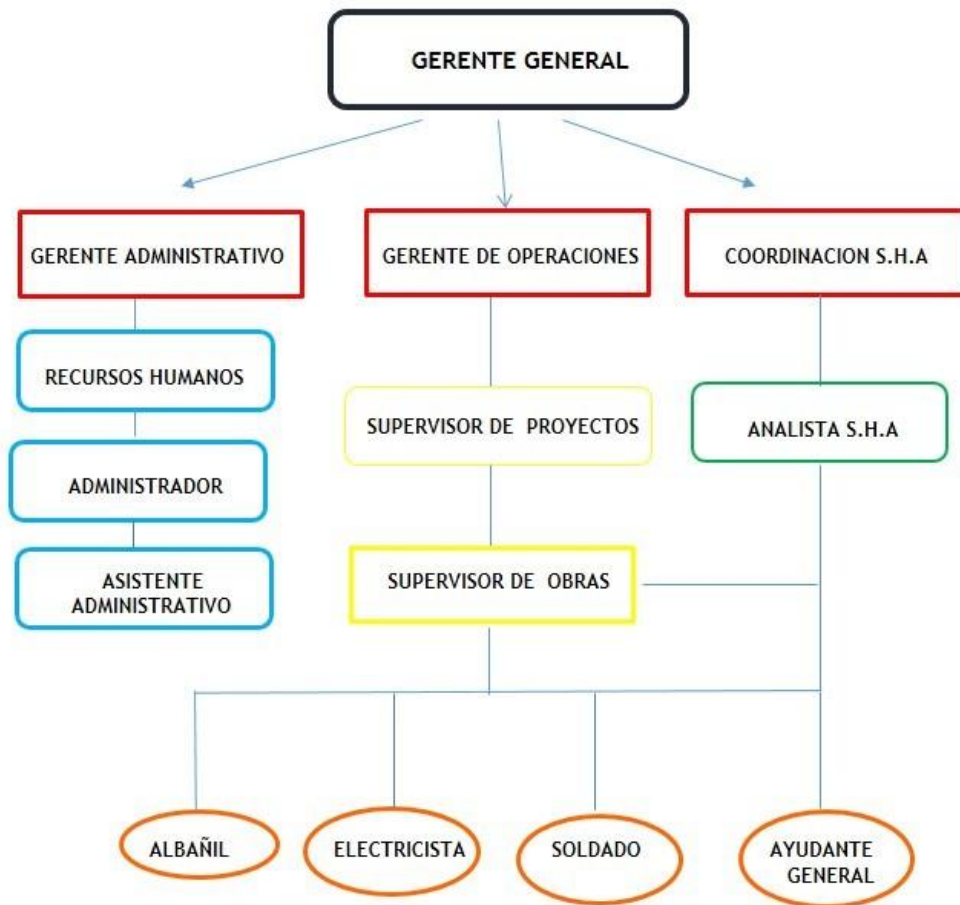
GERENTE GENERAL

GERENTE ADMINISTRATIVO

GERENTE DE OPERACIONES

COORDINACION S.H.A

RECURSOS HUMANOS

ADMINISTRADOR

ASISTENTE ADMINISTRATIVO

SUPERVISOR DE PROYECTOS

SUPERVISOR DE OBRAS

ANALISTA S.H.A

ALBAÑIL

ELECTRICISTA

SOLDADO

AYUDANTE GENERAL